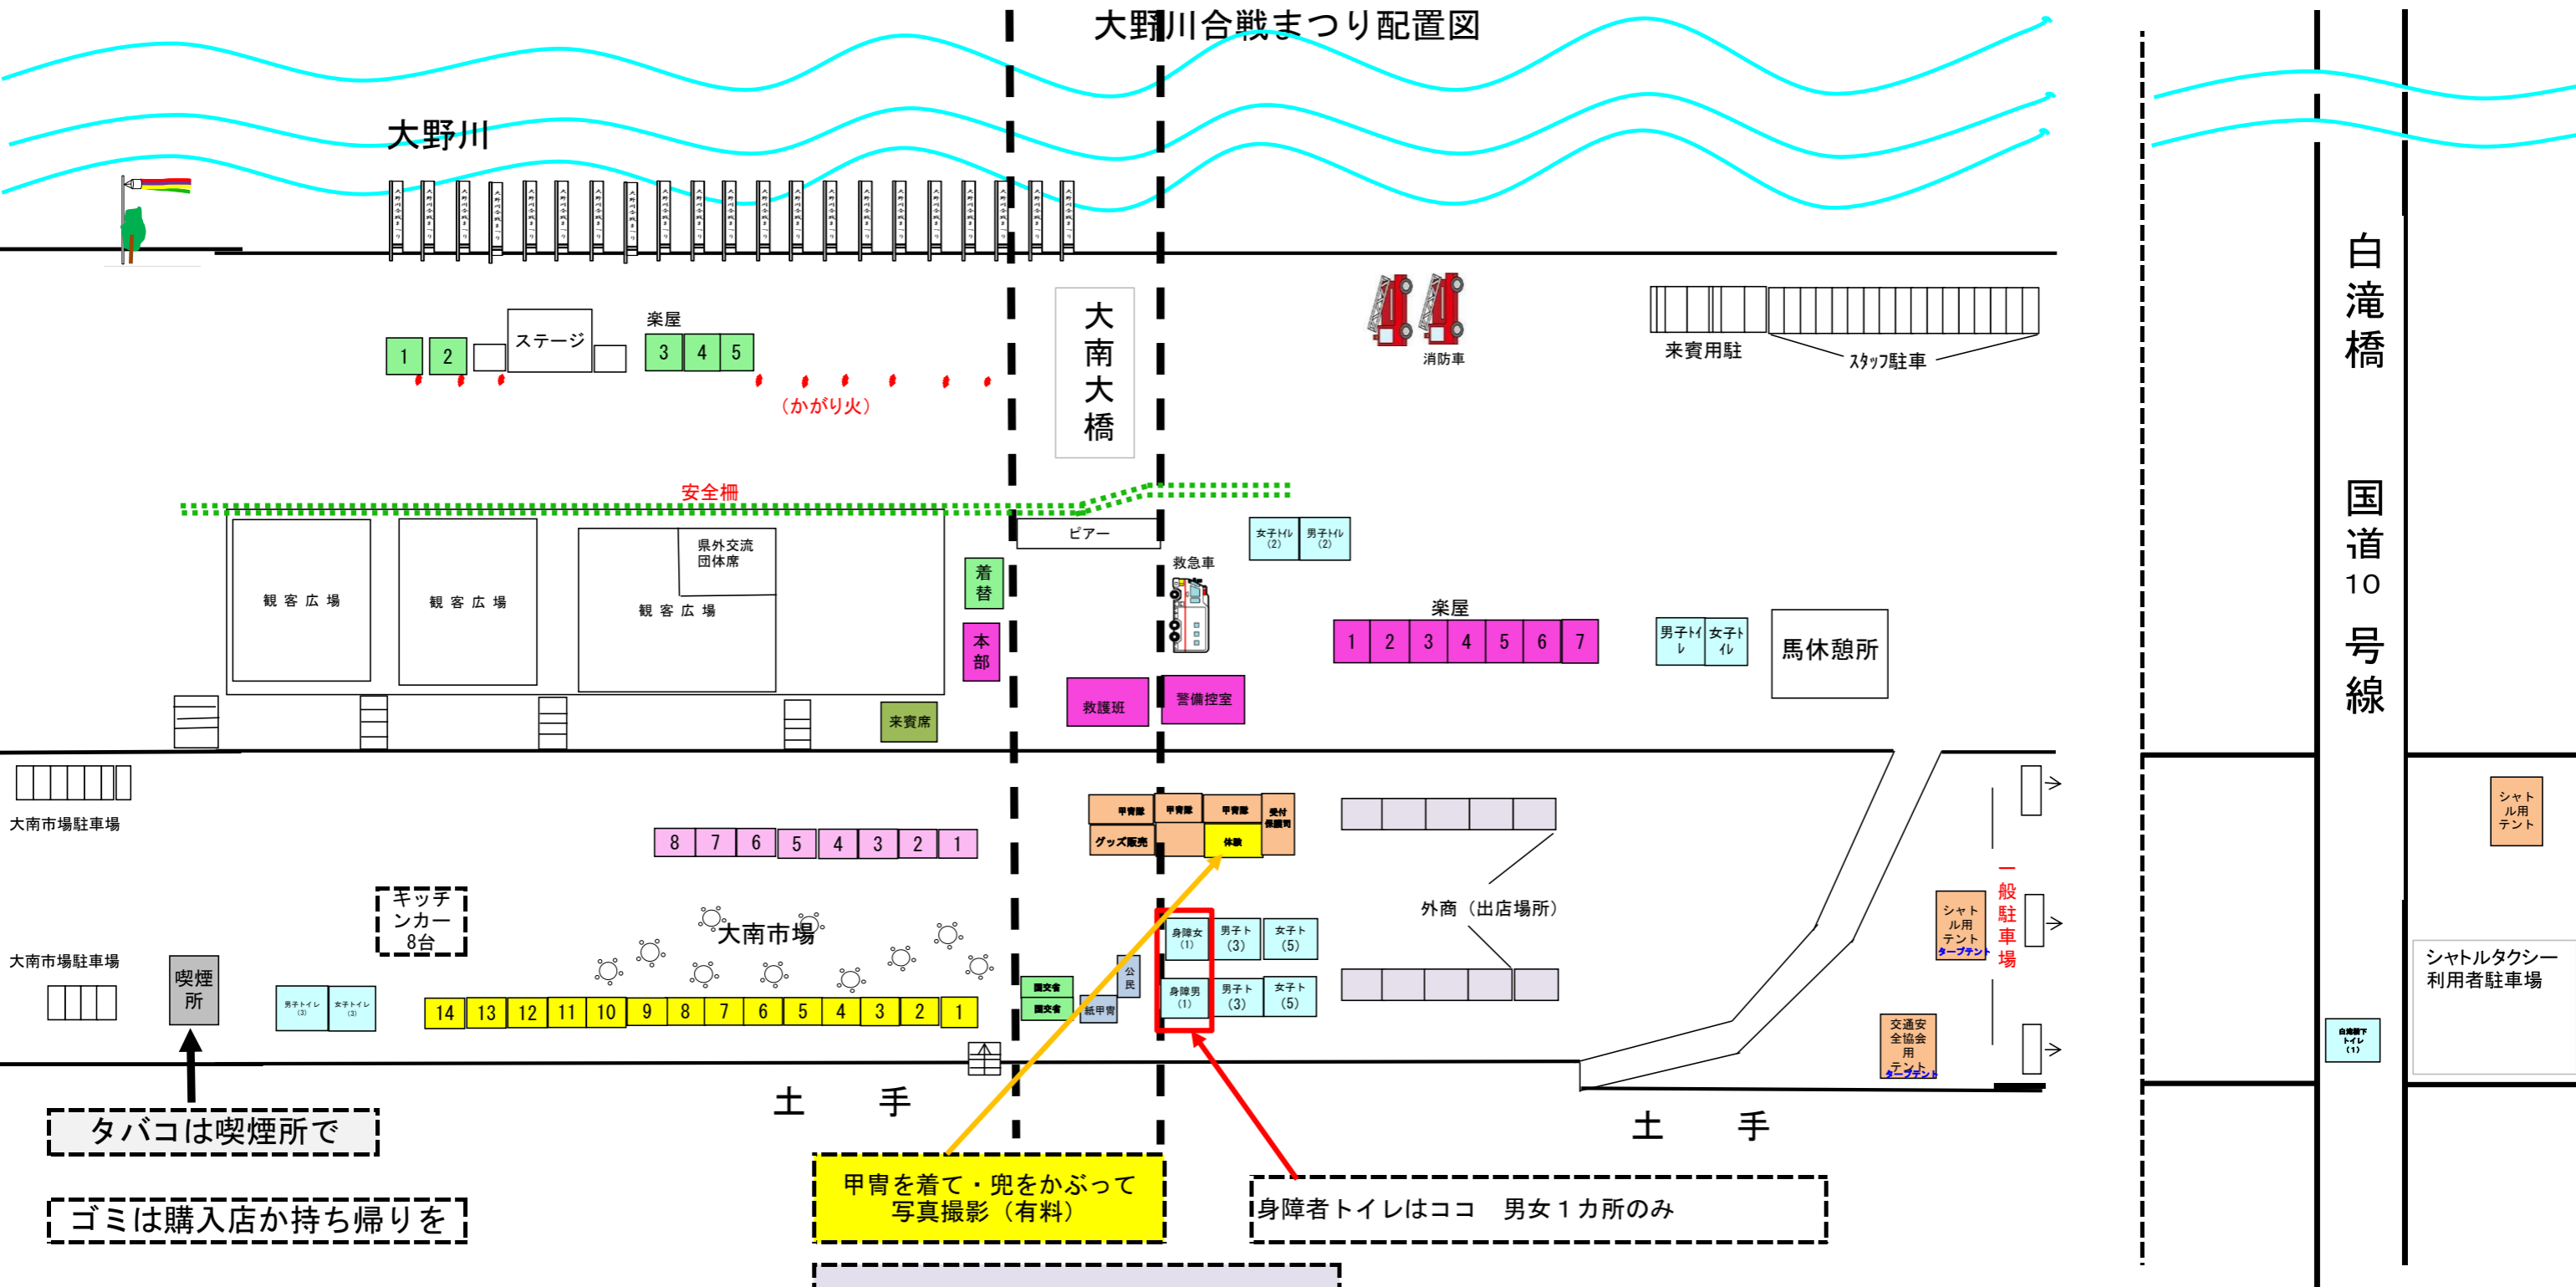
大野川合戦まつり配置図

大野川

白滝橋

国道10号線

1 2 ステージ
楽屋
3 4 5
（かがり火）

大南大橋

消防車

来賓用駐
ｽﾀｯﾌ駐車

安全柵

観客広場
観客広場
県外交流団体席
観客広場

着替
本部
来賓席

ピアー
救急車
救護班
警備控室

女子トイレ（2）
男子トイレ（2）

楽屋
1 2 3 4 5 6 7

男子トイレ
女子トイレ
馬休憩所

大南市場駐車場

8 7 6 5 4 3 2 1

甲冑屋
甲冑屋
甲冑屋
受付保護司
グッズ販売
休憩

キッチンカー8台

大南市場

外商（出店場所）

身障女（1）
男子トイレ（3）
女子トイレ（5）
身障男（1）
男子トイレ（3）
女子トイレ（5）

公民
紙甲冑

大南市場駐車場

喫煙所

男子トイレ（3）
女子トイレ（3）

14 13 12 11 10 9 8 7 6 5 4 3 2 1

シャトル用テント
タープテント

一般駐車場

交通安全協会用テント
タープテント

シャトル用テント

シャトルタクシー利用者駐車場

白滝橋下トイレ（1）

土　手

土　手

タバコは喫煙所で

ゴミは購入店か持ち帰りを

甲冑を着て・兜をかぶって
写真撮影（有料）

身障者トイレはココ　男女１カ所のみ